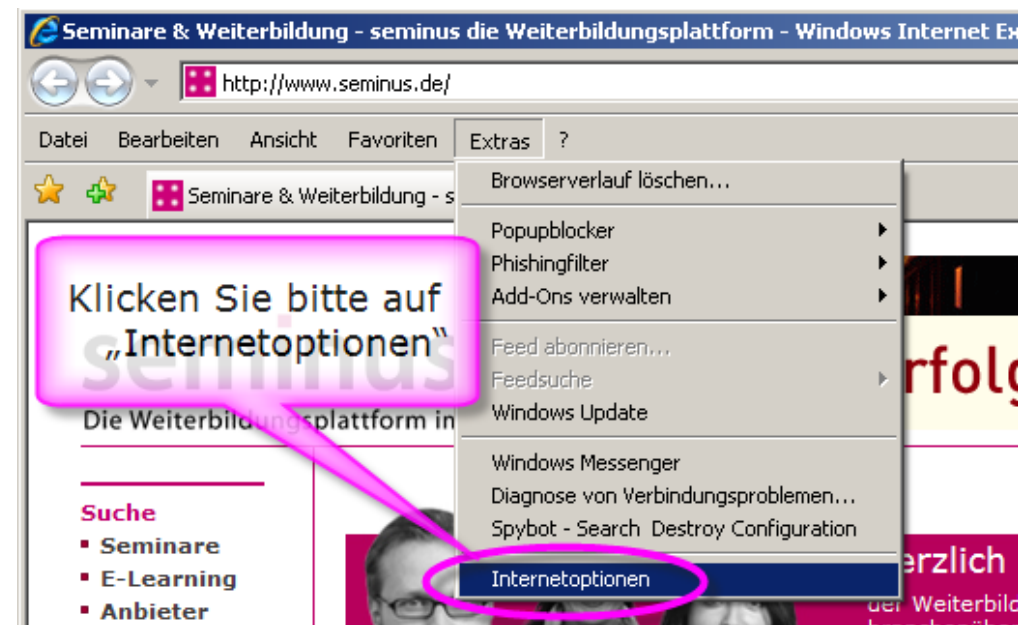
Seminare & Weiterbildung - seminus die Weiterbildungsplattform - Windows Internet Ex

http://www.seminus.de/

Datei Bearbeiten Ansicht Favoriten Extras ?

Seminare & Weiterbildung - s

Browserverlauf löschen...

Popupblocker
Phishingfilter
Add-Ons verwalten

Feed abonnieren...
Feedsuche
Windows Update

Windows Messenger
Diagnose von Verbindungsproblemen...
Spybot - Search Destroy Configuration

Internetoptionen

Klicken Sie bitte auf „Internetoptionen"

seminus

Die Weiterbildungsplattform in

rfolg

Suche
Seminare
E-Learning
Anbieter

erzlich
der Weiterbild
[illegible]